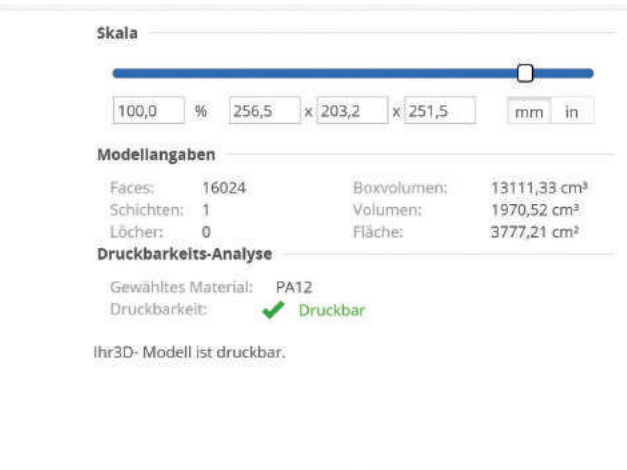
Skala

100,0 % 256,5 x 203,2 x 251,5 mm in

Modellangaben

| | | | |
|---|---|---|---|
| Faces: | 16024 | Boxvolumen: | 13111,33 cm³ |
| Schichten: | 1 | Volumen: | 1970,52 cm³ |
| Löcher: | 0 | Fläche: | 3777,21 cm² |

Druckbarkeits-Analyse

Gewähltes Material: PA12
Druckbarkeit: Druckbar

Ihr3D- Modell ist druckbar.